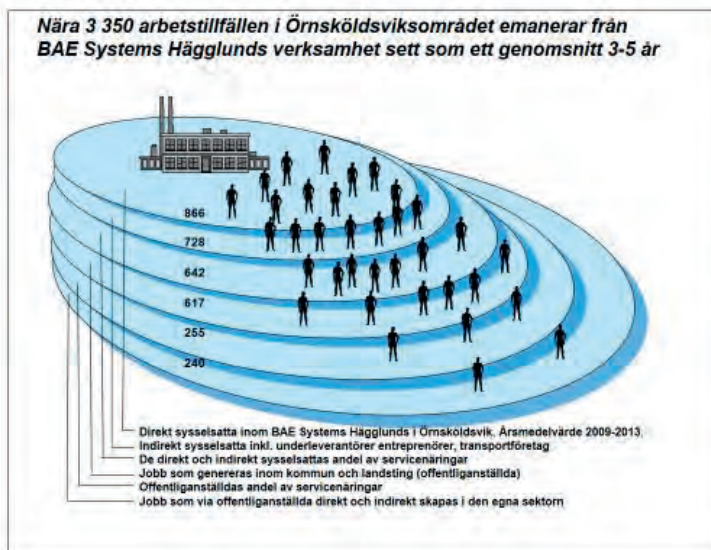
Nära 3 350 arbetstillfällen i Örnsköldsviksområdet emanerar från BAE Systems Hägglunds verksamhet sett som ett genomsnitt 3-5 år

866
728
642
617
255
240

Direkt sysselsatta inom BAE Systems Hägglunds i Örnsköldsvik. Årsmedelvärde 2009-2013.
Indirekt sysselsatta inkl. underleverantörer entreprenörer, transportföretag
De direkt och indirekt sysselsattas andel av servicenäringar
Jobb som genereras inom kommun och landsting (offentliganställda)
Offentliganställdas andel av servicenäringar
Jobb som via offentliganställda direkt och indirekt skapas i den egna sektorn